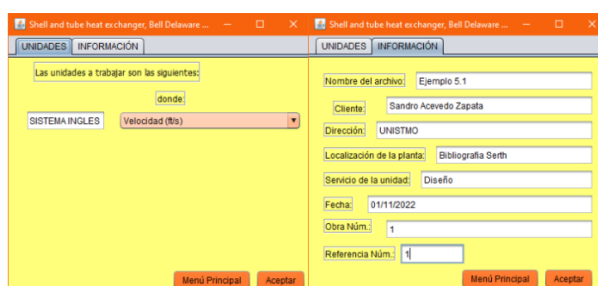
Shell and tube heat exchanger, Bell Delaware ...

UNIDADES | INFORMACIÓN

Las unidades a trabajar son las siguientes:

donde:

SISTEMA INGLES

Velocidad (ft/s)

Menú Principal

Aceptar

Shell and tube heat exchanger, Bell Delaware ...

UNIDADES | INFORMACIÓN

Nombre del archivo: Ejemplo 5.1

Cliente: Sandro Acevedo Zapata

Dirección: UNISTMO

Localización de la planta: Bibliografia Serth

Servicio de la unidad: Diseño

Fecha: 01/11/2022

Obra Núm.: 1

Referencia Núm.: 1

Menú Principal

Aceptar